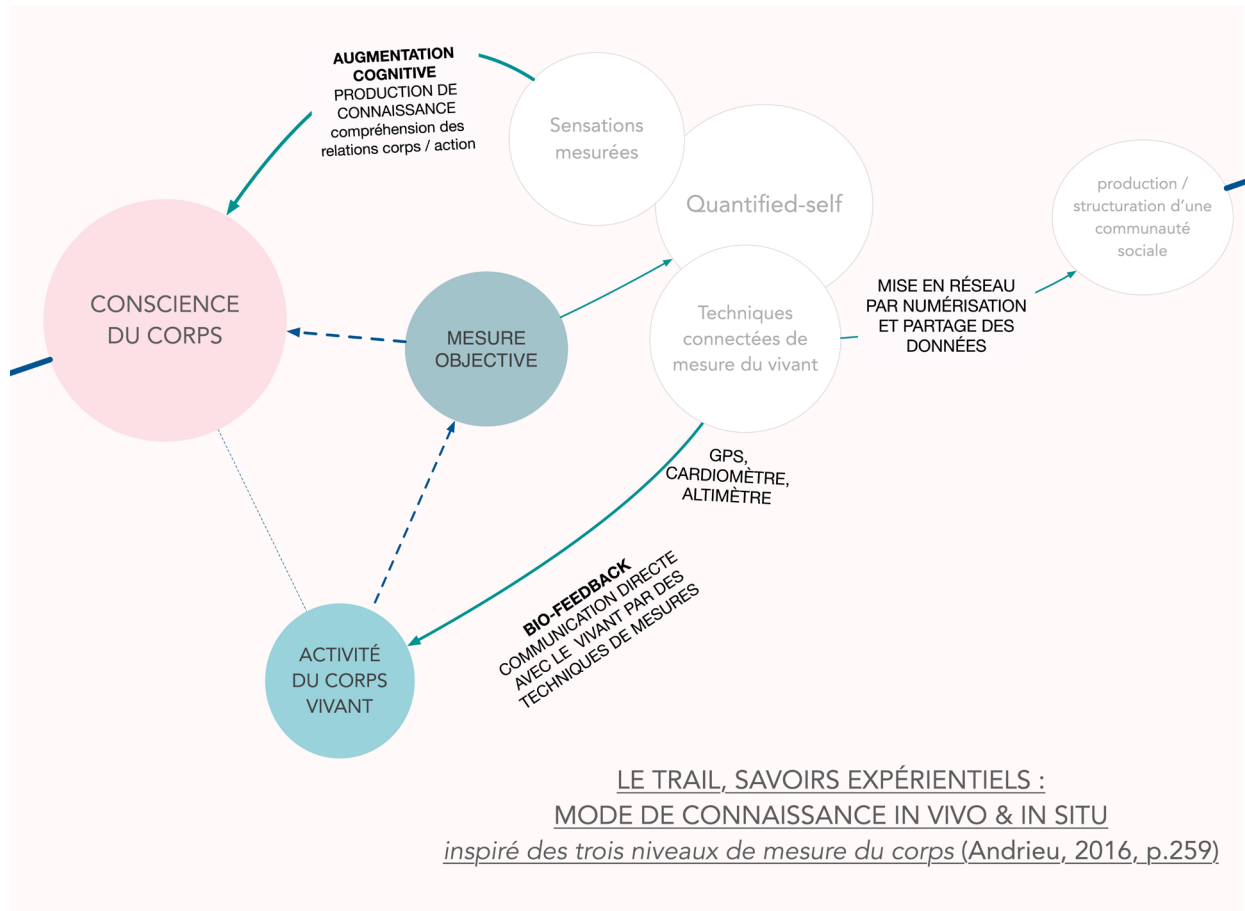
AUGMENTATION COGNITIVE
PRODUCTION DE CONNAISSANCE
compréhension des relations corps / action

Sensations mesurées

Quantified-self

production / structuration d'une communauté sociale

CONSCIENCE DU CORPS

MESURE OBJECTIVE

Techniques connectées de mesure du vivant

MISE EN RÉSEAU PAR NUMÉRISATION ET PARTAGE DES DONNÉES

GPS, CARDIOMÈTRE, ALTIMÈTRE

BIO-FEEDBACK
COMMUNICATION DIRECTE AVEC LE VIVANT PAR DES TECHNIQUES DE MESURES

ACTIVITÉ DU CORPS VIVANT

LE TRAIL, SAVOIRS EXPÉRIENTIELS :
MODE DE CONNAISSANCE IN VIVO & IN SITU
inspiré des trois niveaux de mesure du corps (Andrieu, 2016, p.259)